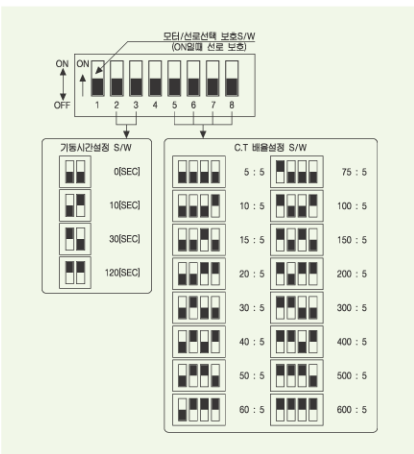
모터/선로선택 보호S/W
(ON일때 선로 보호)

ON

ON

OFF

1 2 3 4 5 6 7 8

기동시간설정 S/W

0[SEC]

10[SEC]

30[SEC]

120[SEC]

C.T 배율설정 S/W

| | |
|---|---|
| 5 : 5 | 75 : 5 |
| 10 : 5 | 100 : 5 |
| 15 : 5 | 150 : 5 |
| 20 : 5 | 200 : 5 |
| 30 : 5 | 300 : 5 |
| 40 : 5 | 400 : 5 |
| 50 : 5 | 500 : 5 |
| 60 : 5 | 600 : 5 |